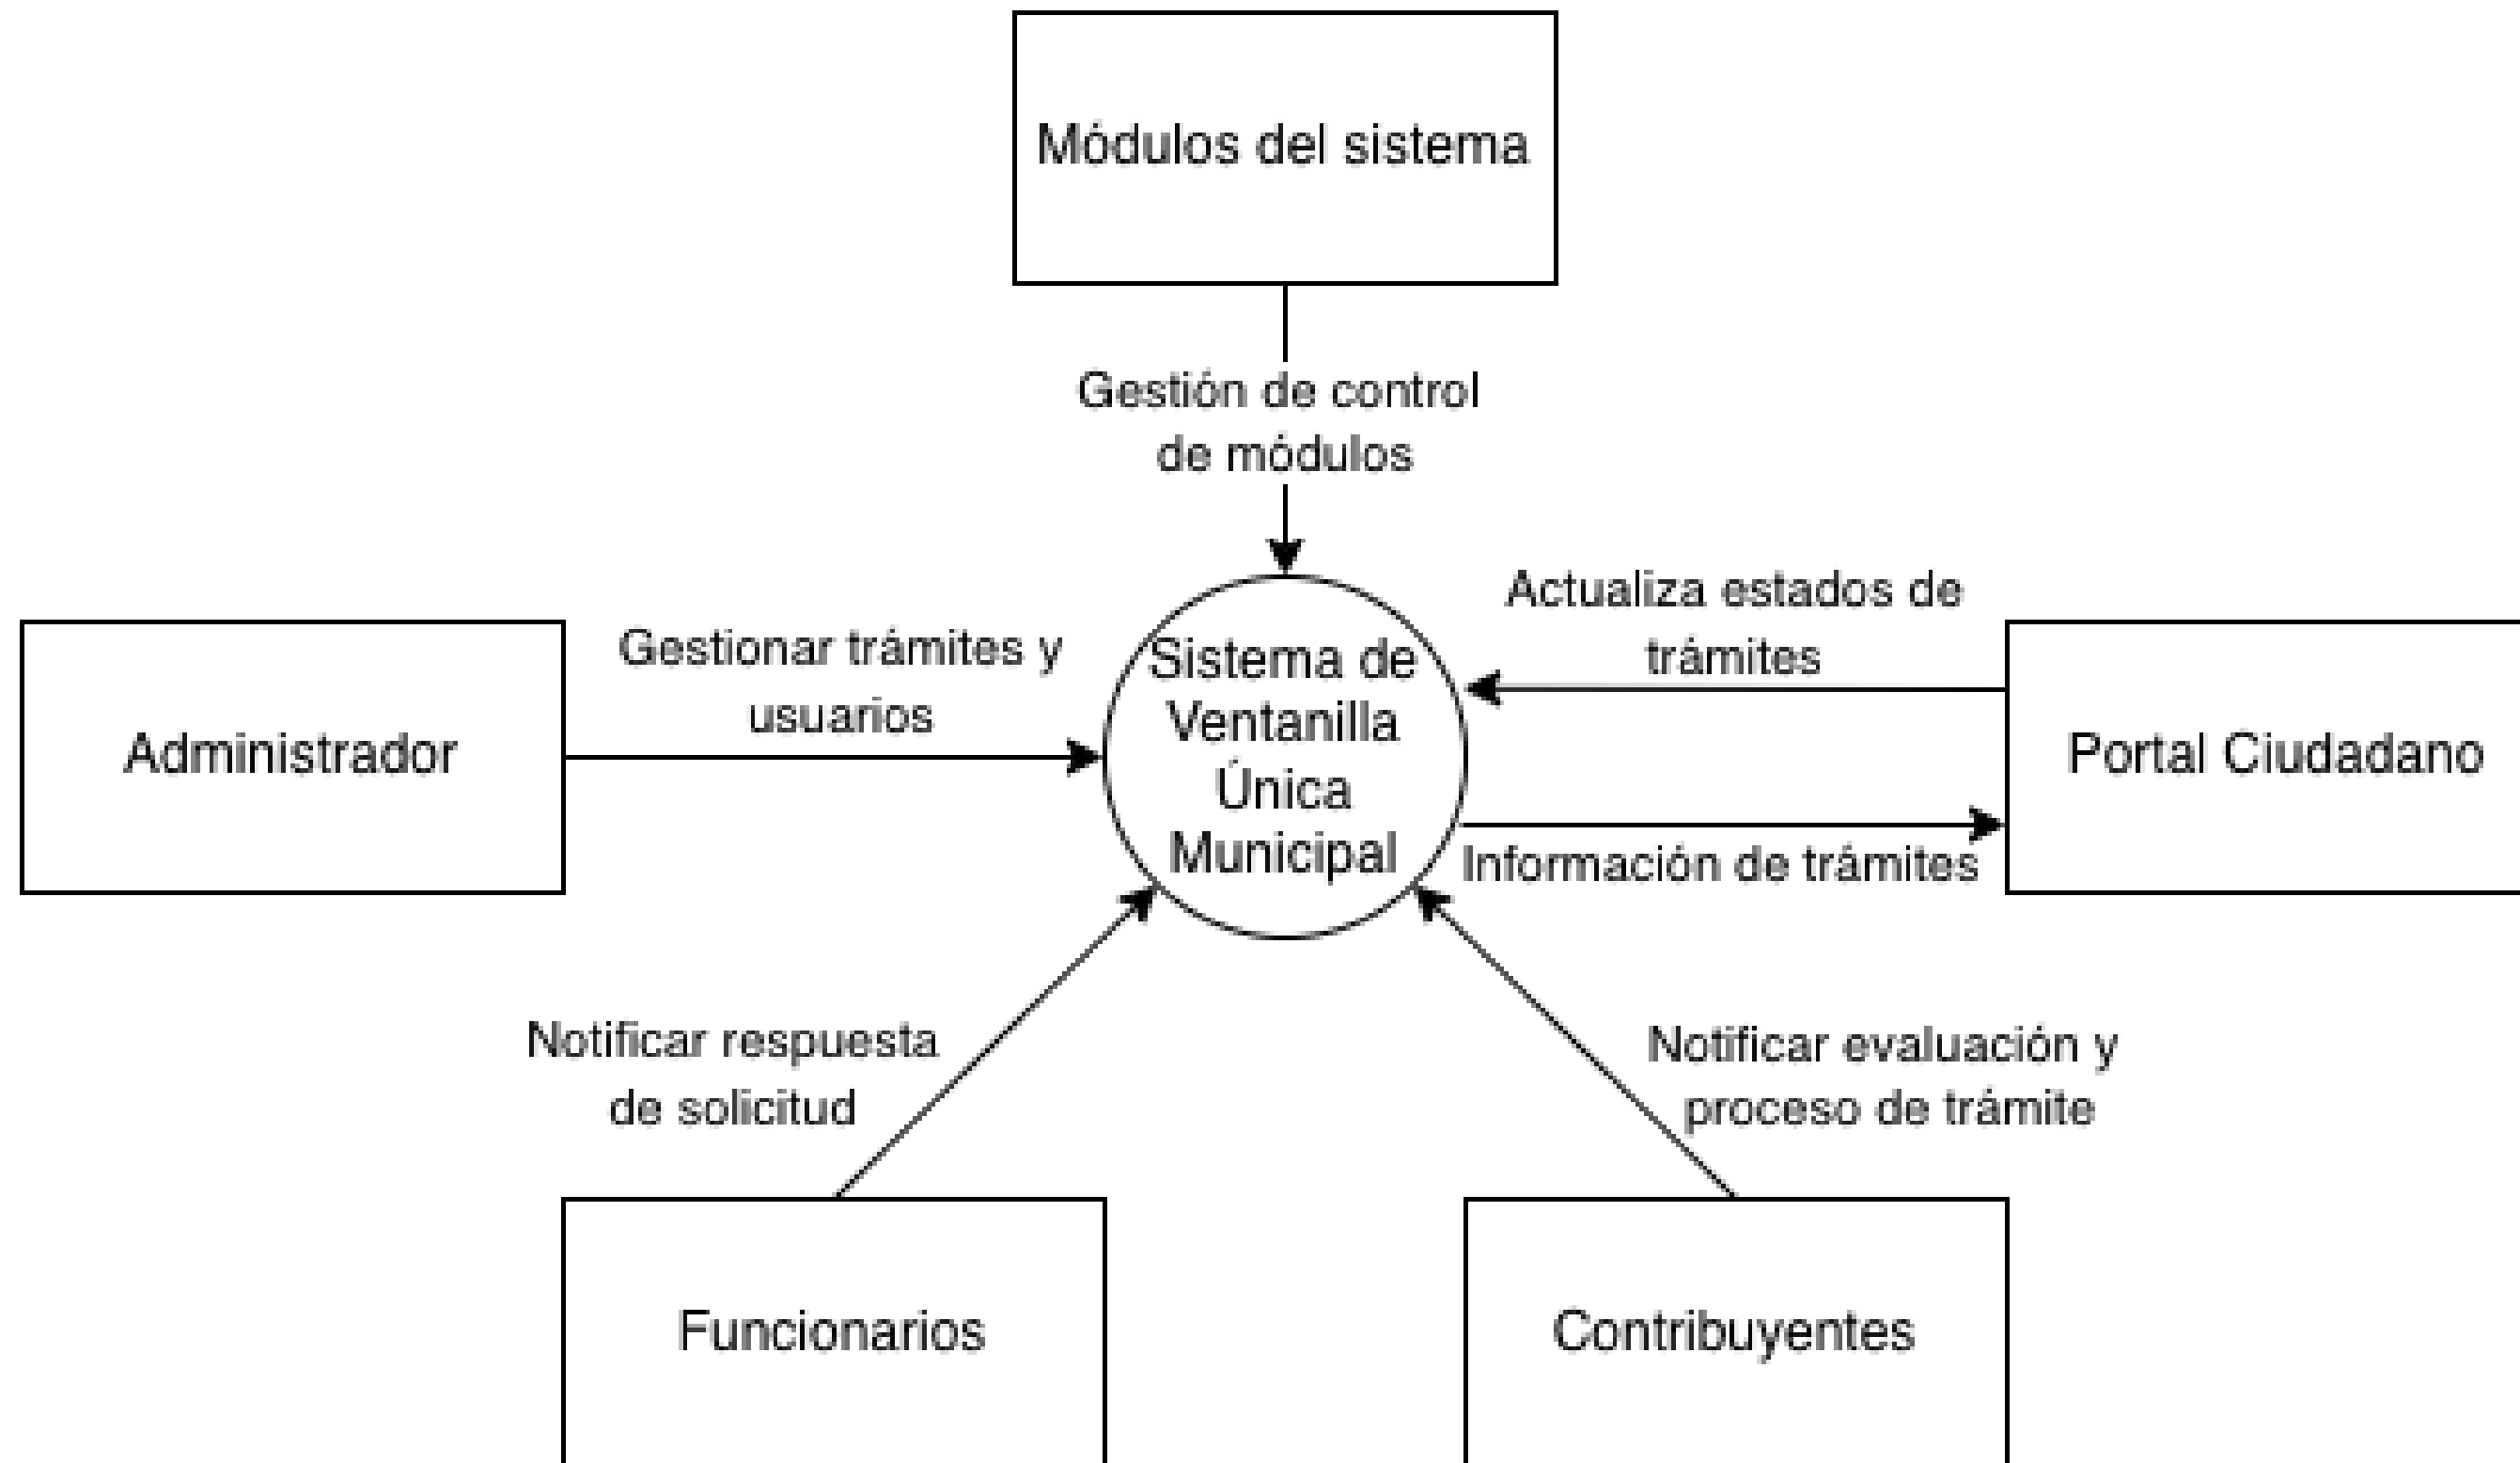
Módulos del sistema

Gestión de control de módulos

Actualiza estados de trámites

Gestionar trámites y usuarios

Sistema de Ventanilla Única Municipal

Administrador

Portal Ciudadano

Información de trámites

Notificar respuesta de solicitud

Notificar evaluación y proceso de trámite

Funcionarios

Contribuyentes